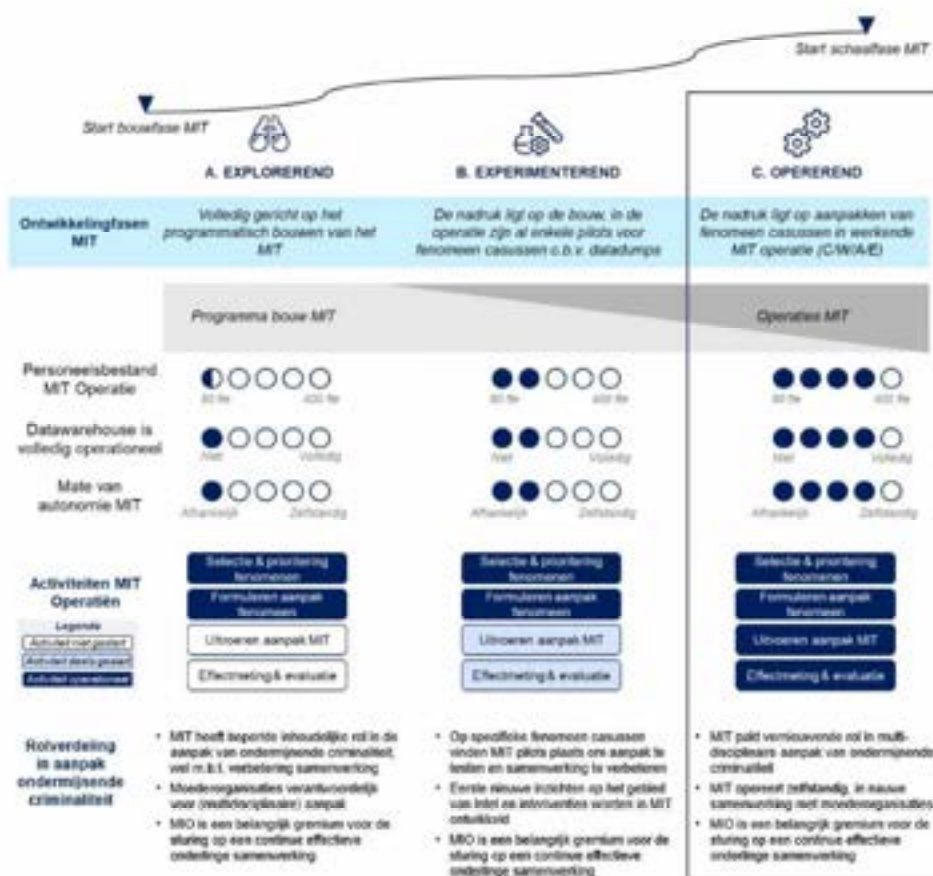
Start schaalfase MIT

Start bouwfase MIT

A. EXPLOREREND

B. EXPERIMENTEREND

C. OPEREREND

Ontwikkelingsfasen MIT

Volledig gericht op het programmatisch bouwen van het MIT

De nadruk ligt op de bouw, in de operatie zijn al enkele pilots voor fenomeen casussen o.b.v. datadumps

De nadruk ligt op de aanpakken van fenomeen casussen in werkende MIT operatie (C/W/A/E)

Programma bouw MIT

Operatie MIT

Personeelsbestand MIT Operatie

80 fte

400 fte

80 fte

400 fte

80 fte

400 fte

Datawarehouse is volledig operationeel

Niet

Volledig

Niet

Volledig

Niet

Volledig

Mate van autonomie MIT

Afhankelijk

Zelfstandig

Afhankelijk

Zelfstandig

Afhankelijk

Zelfstandig

Activiteiten MIT Operatiën

Legenda

Activiteit niet gestart

Activiteit deels gestart

Activiteit operationeel

Selectie & prioritering fenomenen

Formuleren aanpak fenomeen

Uitvoeren aanpak MIT

Effectmeting & evaluatie

Selectie & prioritering fenomenen

Formuleren aanpak fenomeen

Uitvoeren aanpak MIT

Effectmeting & evaluatie

Selectie & prioritering fenomenen

Formuleren aanpak fenomeen

Uitvoeren aanpak MIT

Effectmeting & evaluatie

Rolverdeling in aanpak ondermijnende criminaliteit

• MIT heeft beperkte inhoudelijke rol in de aanpak van ondermijnende criminaliteit, wel m.b.t. verbetering samenwerking
• Moederorganisaties verantwoordelijk voor (multidisciplinaire) aanpak
• MIO is een belangrijk gremium voor de sturing op een continue effectieve onderlinge samenwerking

• Op specifieke fenomeen casussen vinden MIT pilots plaats om aanpak te testen en samenwerking te verbeteren
• Eerste nieuwe inzichten op het gebied van Intel en interventies worden in MIT ontwikkeld
• MIO is een belangrijk gremium voor de sturing op een continue effectieve onderlinge samenwerking

• MIT pakt vernieuwende rol in multidisciplinaire aanpak van ondermijnende criminaliteit
• MIT opereert zelfstandig, in nauwe samenwerking met moederorganisaties
• MIO is een belangrijk gremium voor de sturing op een continue effectieve onderlinge samenwerking